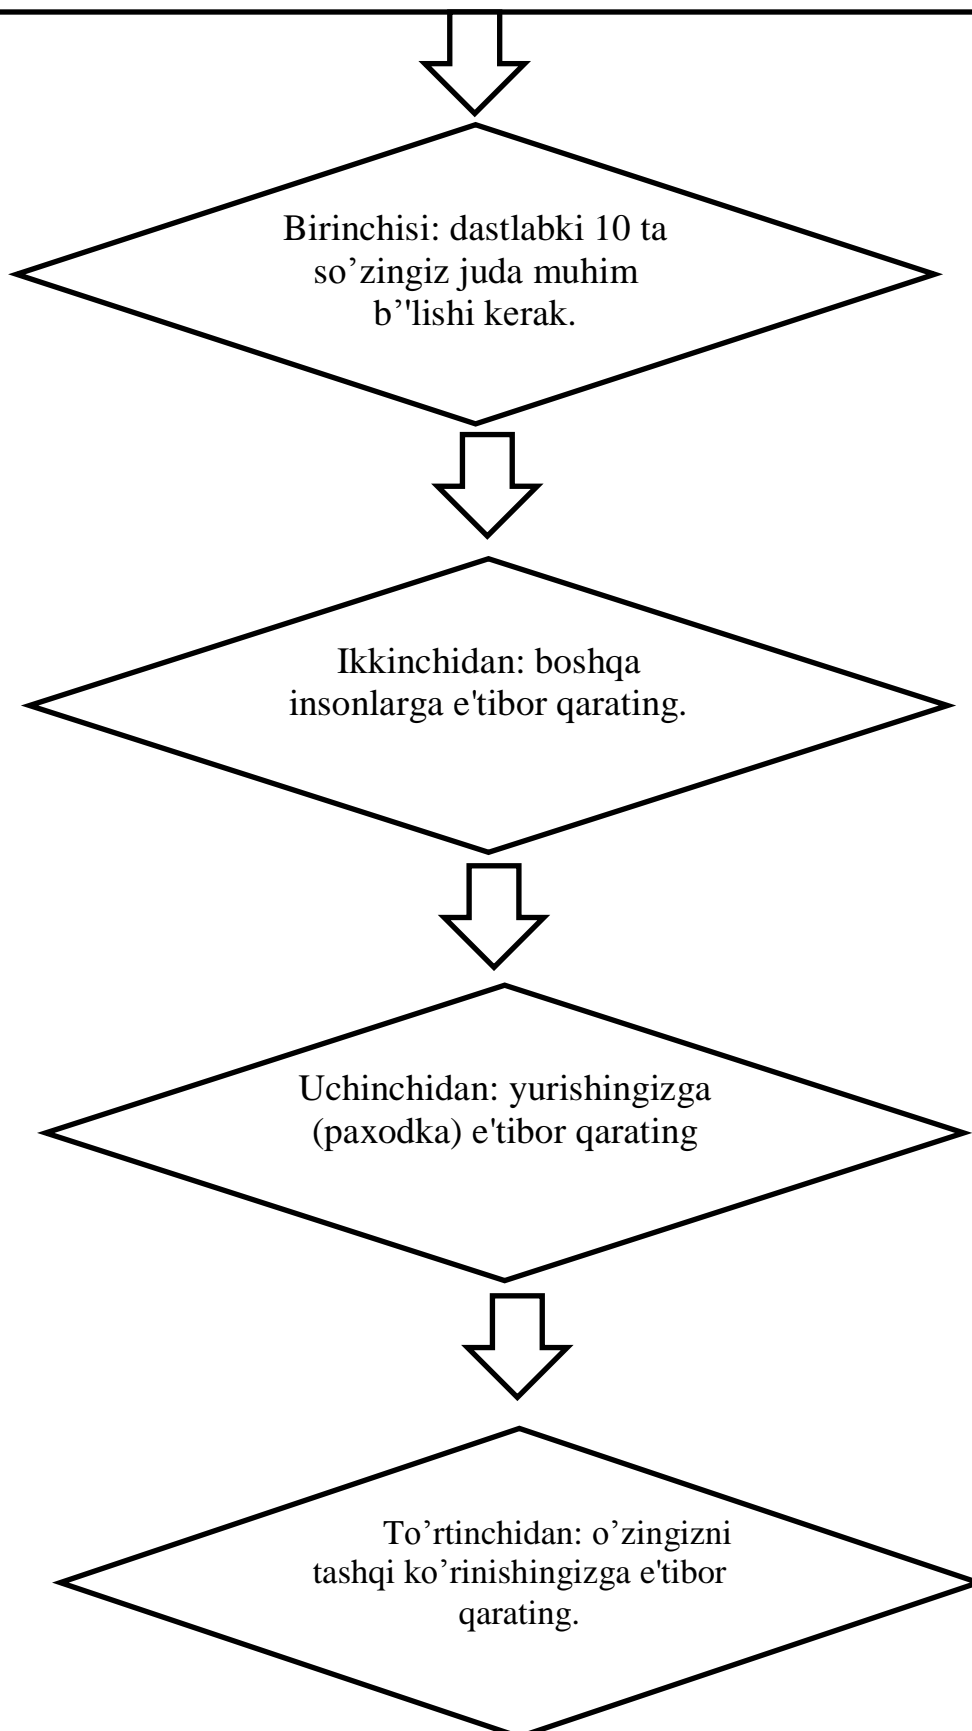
Birinchisi: dastlabki 10 ta so’zingiz juda muhim b’'lishi kerak.

Ikkinchidan: boshqa insonlarga e'tibor qarating.

Uchinchidan: yurishingizga (paxodka) e'tibor qarating

To’rtinchidan: o’zingizni tashqi ko’rinishingizga e'tibor qarating.